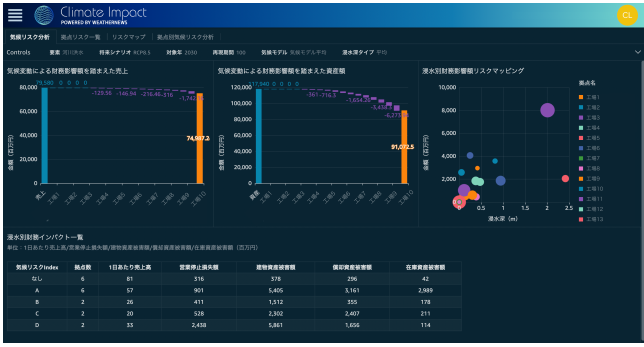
Climate Impact
POWERED BY WEATHERNEWS

CL

気候リスク分析 | 拠点リスク一覧 | リスクマップ | 拠点別気候リスク分析

Controls 災害 河川洪水 将来シナリオ RCP8.5 対象年 2050 再現期間 100 気候モデル 気候モデル平均 浸水深タイプ 平均

気候変動による財務影響額を踏まえた売上

80,000
60,000
40,000
20,000
0

76,546 0 0 0 0
-129.36 -146.94 -216.45 -216
-1,743
74,557.2

売上 工場1 工場2 工場3 工場4 工場5 工場6 工場7 工場8 工場9 工場10

気候変動による財務影響額を踏まえた資産額

120,000
100,000
80,000
60,000
40,000
20,000
0

97,945 0 0 0
-361 -716.3
-1,654
-3,496
-6,277.3
91,072.5

資産 工場1 工場2 工場3 工場4 工場5 工場6 工場7 工場8 工場9 工場10

浸水深別財務影響額リスクマッピング

10,000
8,000
6,000
4,000
2,000

金額(百万円)

0 0.5 1 1.5 2 2.5
浸水深(m)

拠点名
工場1
工場2
工場3
工場4
工場5
工場6
工場7
工場8
工場9
工場10
工場11
工場12
工場13

浸水別財務インパクト一覧
単位:1日あたり売上高/営業停止損失額/建物資産被害額/償却資産被害額/在庫資産被害額(百万円)

| 気候リスクIndex | 拠点数 | 1日あたり売上高 | 営業停止損失額 | 建物資産被害額 | 償却資産被害額 | 在庫資産被害額 |
|---|---|---|---|---|---|---|
| なし | 6 | 81 | 316 | 578 | 296 | 42 |
| A | 6 | 57 | 901 | 5,405 | 3,161 | 2,989 |
| B | 2 | 26 | 411 | 1,512 | 355 | 178 |
| C | 2 | 20 | 528 | 2,302 | 2,407 | 211 |
| D | 2 | 33 | 2,438 | 5,861 | 1,656 | 114 |